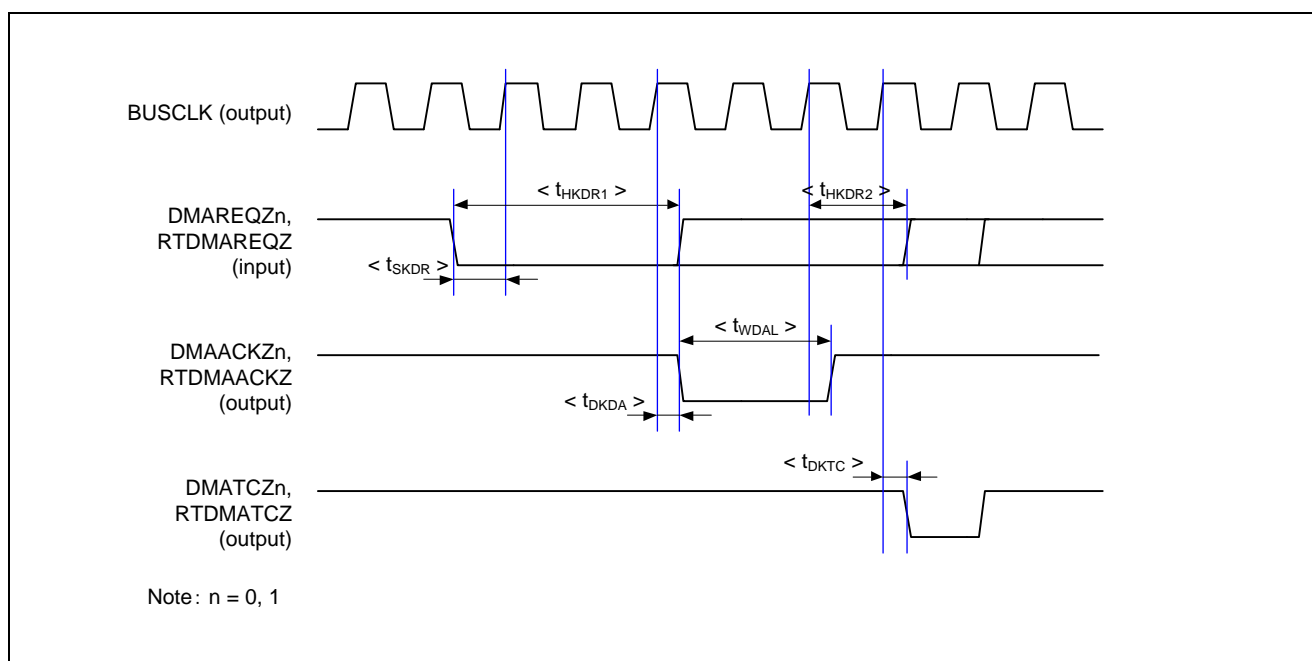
BUSCLK (output)

< $t_{HKDR1}$ >

< $t_{HKDR2}$ >

DMAREQZn, RTDMAREQZ (input)

< $t_{SKDR}$ >

< $t_{WDAL}$ >

DMAACKZn, RTDMAACKZ (output)

< $t_{DKDA}$ >

< $t_{DKTC}$ >

DMATCZn, RTDMATCZ (output)

Note: n = 0, 1